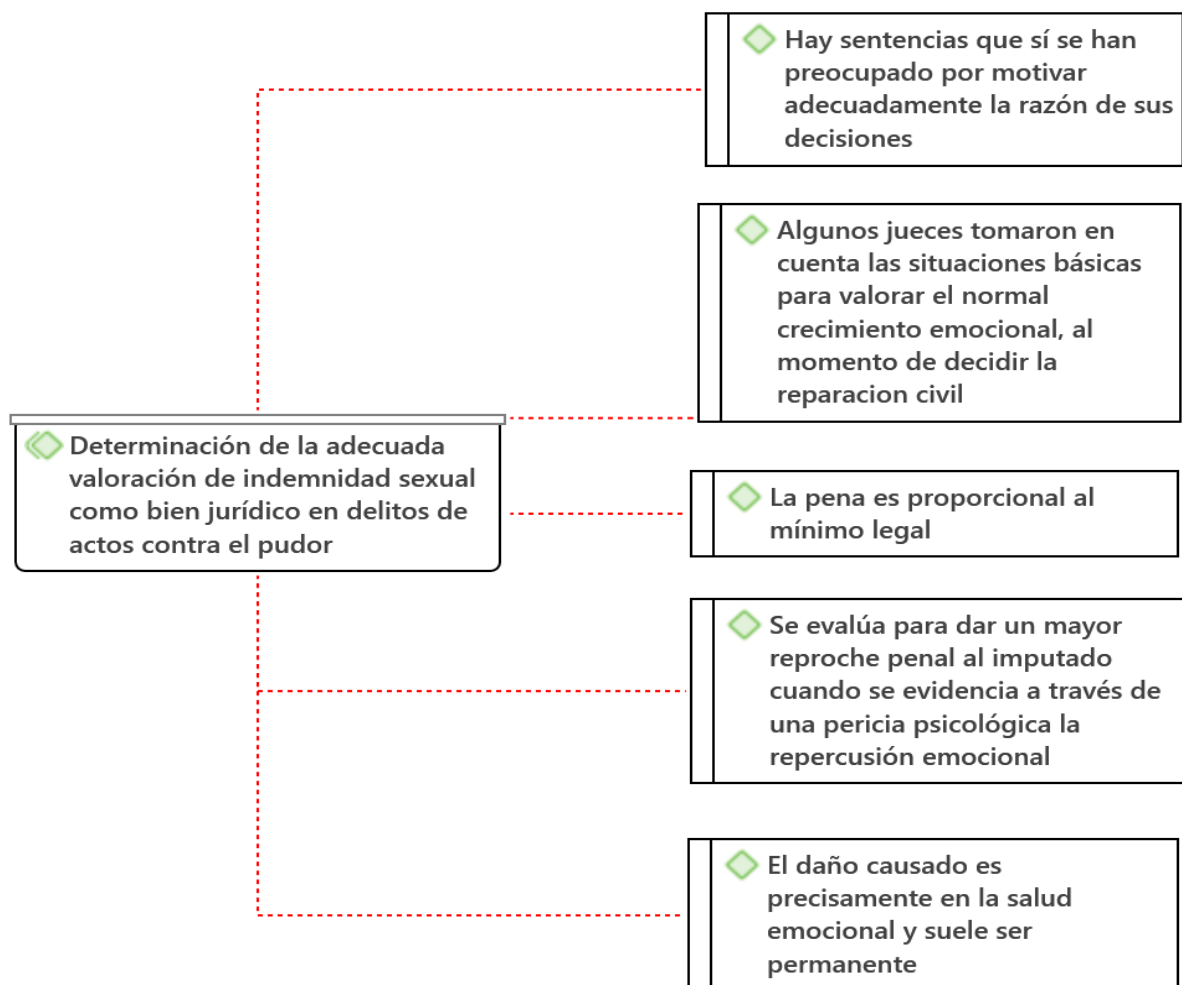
Hay sentencias que sí se han preocupado por motivar adecuadamente la razón de sus decisiones

Algunos jueces tomaron en cuenta las situaciones básicas para valorar el normal crecimiento emocional, al momento de decidir la reparacion civil

Determinación de la adecuada valoración de indemnidad sexual como bien jurídico en delitos de actos contra el pudor

La pena es proporcional al mínimo legal

Se evalúa para dar un mayor reproche penal al imputado cuando se evidencia a través de una pericia psicológica la repercusión emocional

El daño causado es precisamente en la salud emocional y suele ser permanente